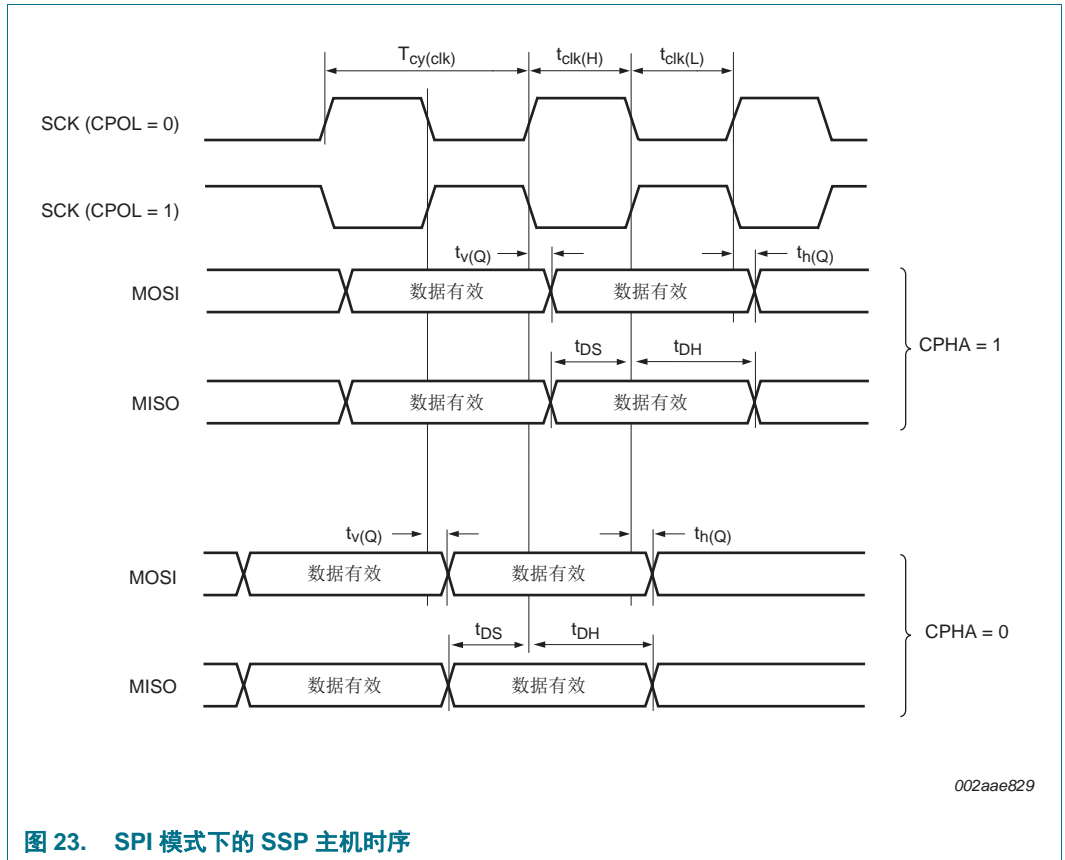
$T_{cy(clk)}$ $t_{clk(H)}$ $t_{clk(L)}$

SCK (CPOL = 0)

SCK (CPOL = 1)

$t_{v(Q)}$ $t_{h(Q)}$

MOSI 数据有效 数据有效

$t_{DS}$ $t_{DH}$

CPHA = 1

MISO 数据有效 数据有效

$t_{v(Q)}$ $t_{h(Q)}$

MOSI 数据有效 数据有效

$t_{DS}$ $t_{DH}$

CPHA = 0

MISO 数据有效 数据有效

002aae829

图 23. SPI 模式下的 SSP 主机时序